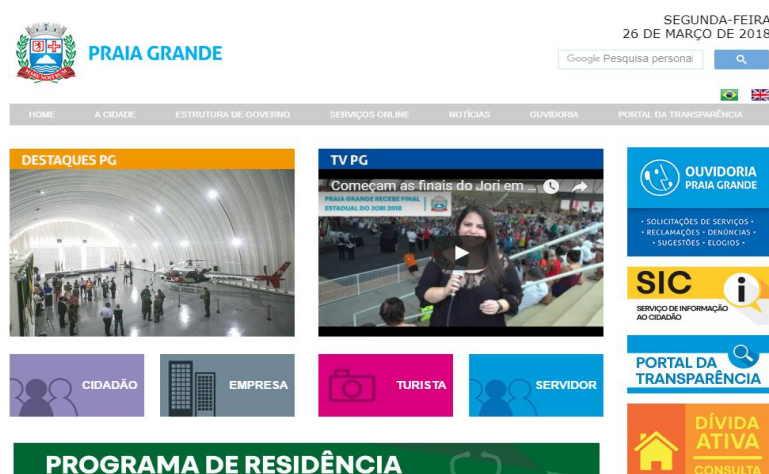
PRAIA GRANDE

SEGUNDA-FEIRA
26 DE MARÇO DE 2018

Google Pesquisa persona

HOME
A CIDADE
ESTRUTURA DE GOVERNO
SERVIÇOS ONLINE
NOTÍCIAS
OUVIDORIA
PORTAL DA TRANSPARÊNCIA

DESTAQUES PG

TV PG

Começam as finais do Jori em ...

PRAIA GRANDE RECEBE FINAL ESTADUAL DO JORI 2018

OUVIDORIA
PRAIA GRANDE

• SOLICITAÇÕES DE SERVIÇOS •
• RECLAMAÇÕES • DENÚNCIAS •
• SUGESTÕES • ELOGIOS •

SIC
SERVIÇO DE INFORMAÇÃO AO CIDADÃO

PORTAL DA TRANSPARÊNCIA

CIDADÃO

EMPRESA

TURISTA

SERVIDOR

DÍVIDA ATIVA
CONSULTA

PROGRAMA DE RESIDÊNCIA